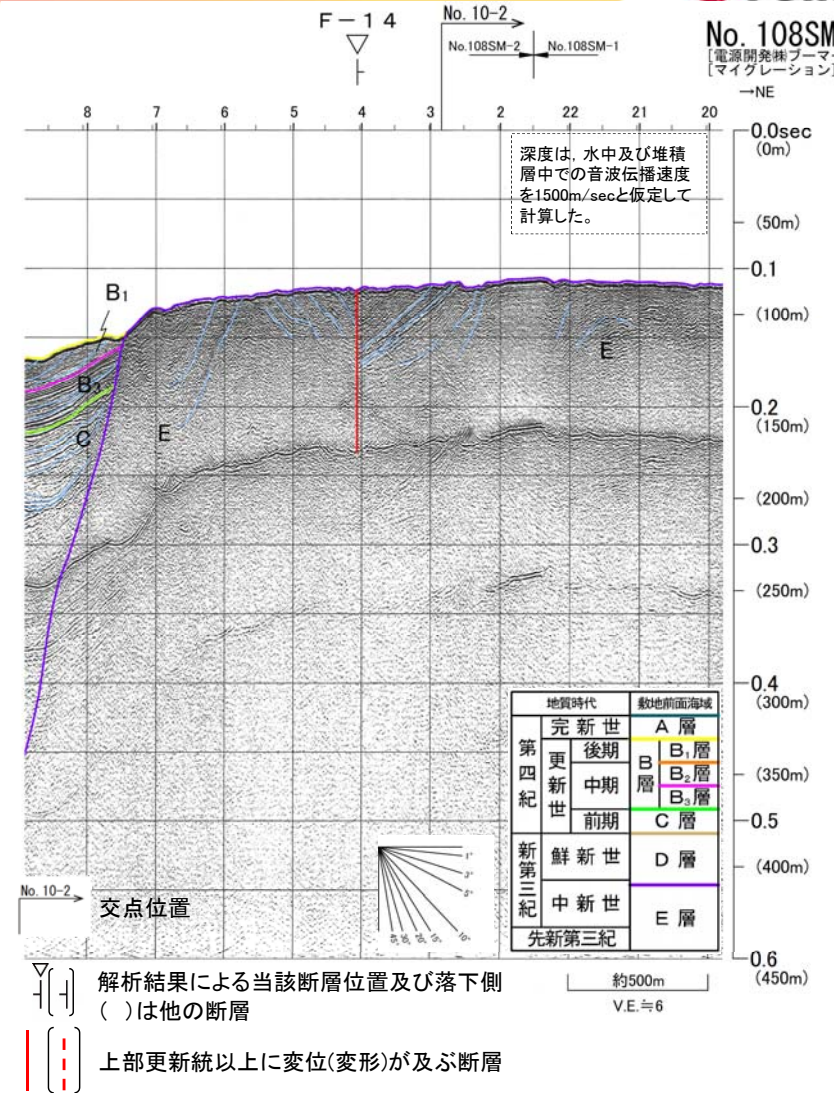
F－14

No. 10-2

No.108SM-2　No.108SM-1

No. 108SM
[電源開発(株)ブーマ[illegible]
[マイグレーション]
→NE

8　7　6　5　4　3　2　22　21　20

深度は，水中及び堆積層中での音波伝播速度を1500m/secと仮定して計算した。

0.0sec (0m)
(50m)
0.1
(100m)
0.2 (150m)
(200m)
0.3
(250m)
0.4 (300m)
(350m)
0.5
(400m)
0.6 (450m)

$B_1$
$B_3$
C
E
E

| 地質時代 | | | 敷地前面海域 | |
|---|---|---|---|---|
| 第四紀 | 完新世 | | A 層 | |
| | 更新世 | 後期 | B層 | $B_1$層 |
| | | | | $B_2$層 |
| | | 中期 | | $B_3$層 |
| | | 前期 | C 層 | |
| 新第三紀 | 鮮新世 | | D 層 | |
| | 中新世 | | E 層 | |
| 先新第三紀 | | | | |

1°
3°
5°
10°

No. 10-2
交点位置

約500m
V.E.≒6

解析結果による当該断層位置及び落下側
(　)は他の断層

上部更新統以上に変位(変形)が及ぶ断層